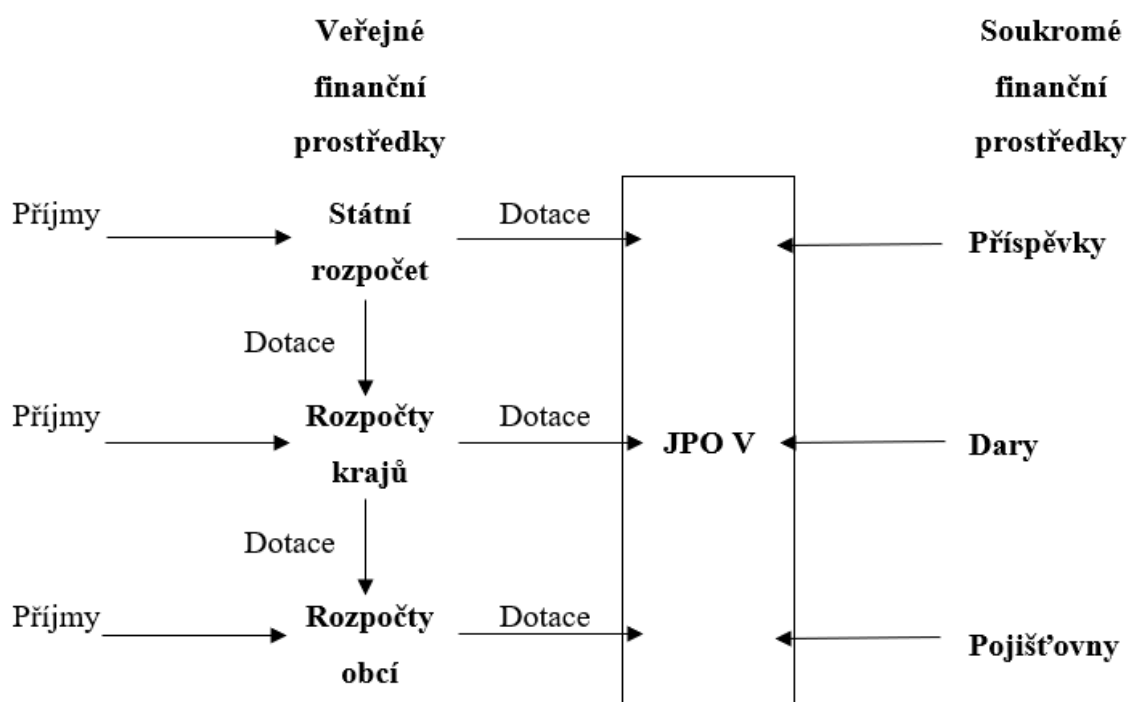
Veřejné finanční prostředky

Soukromé finanční prostředky

Příjmy

Státní rozpočet

Dotace

Příspěvky

Dotace

Příjmy

Rozpočty krajů

Dotace

JPO V

Dary

Dotace

Příjmy

Rozpočty obcí

Dotace

Pojišťovny